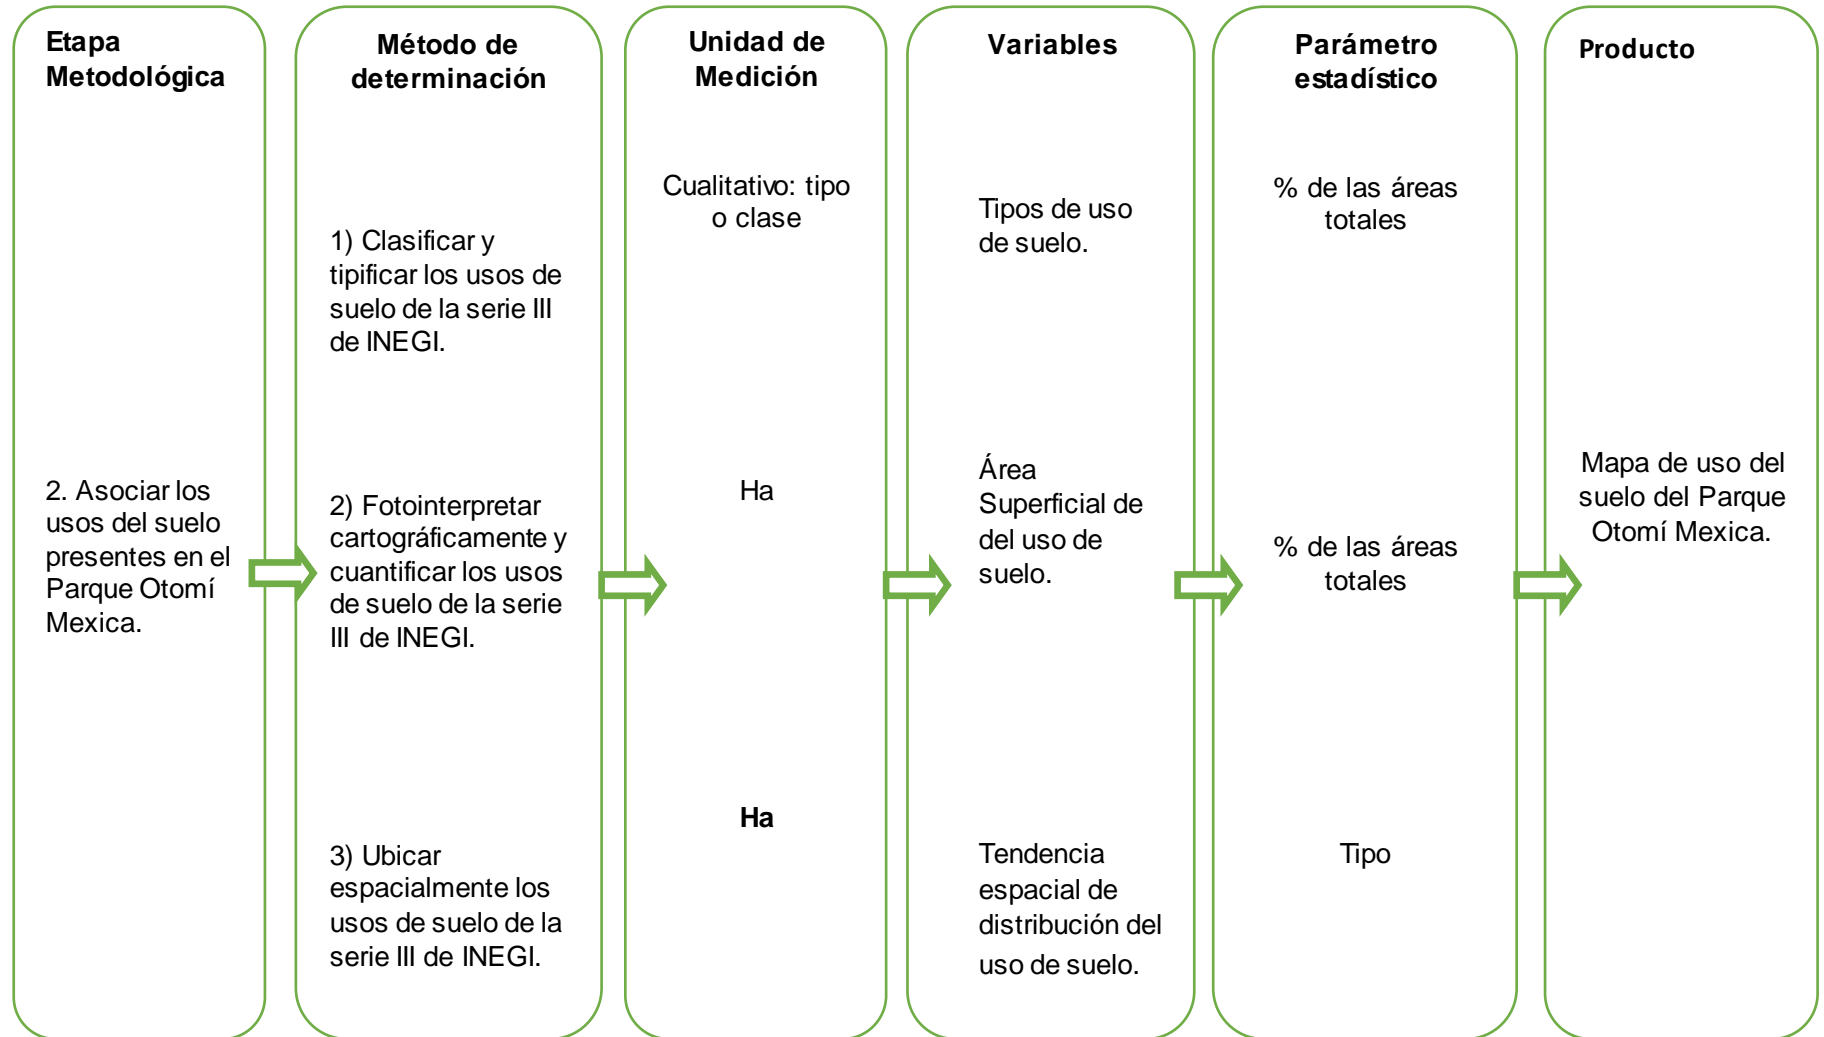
Etapa Metodológica

2. Asociar los usos del suelo presentes en el Parque Otomí Mexica.

Método de determinación

1) Clasificar y tipificar los usos de suelo de la serie III de INEGI.

2) Fotointerpretar cartográficamente y cuantificar los usos de suelo de la serie III de INEGI.

3) Ubicar espacialmente los usos de suelo de la serie III de INEGI.

Unidad de Medición

Cualitativo: tipo o clase

Ha

Ha

Variables

Tipos de uso de suelo.

Área Superficial de del uso de suelo.

Tendencia espacial de distribución del uso de suelo.

Parámetro estadístico

% de las áreas totales

% de las áreas totales

Tipo

Producto

Mapa de uso del suelo del Parque Otomí Mexica.